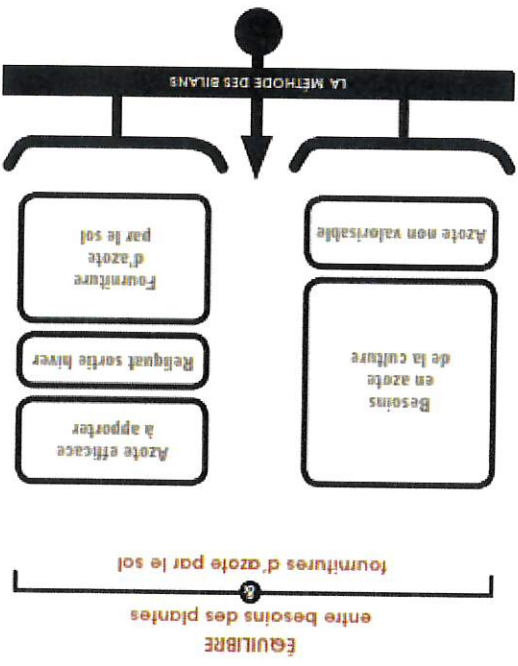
ÉQUILIBRE
entre besoins des plantes
&
fournitures d'azote par le sol

Azote efficace à apporter

Reliquat sortie hiver

Fourniture d'azote par le sol

Besoins en azote de la culture

Azote non valorisable

LA MÉTHODE DES BILANS